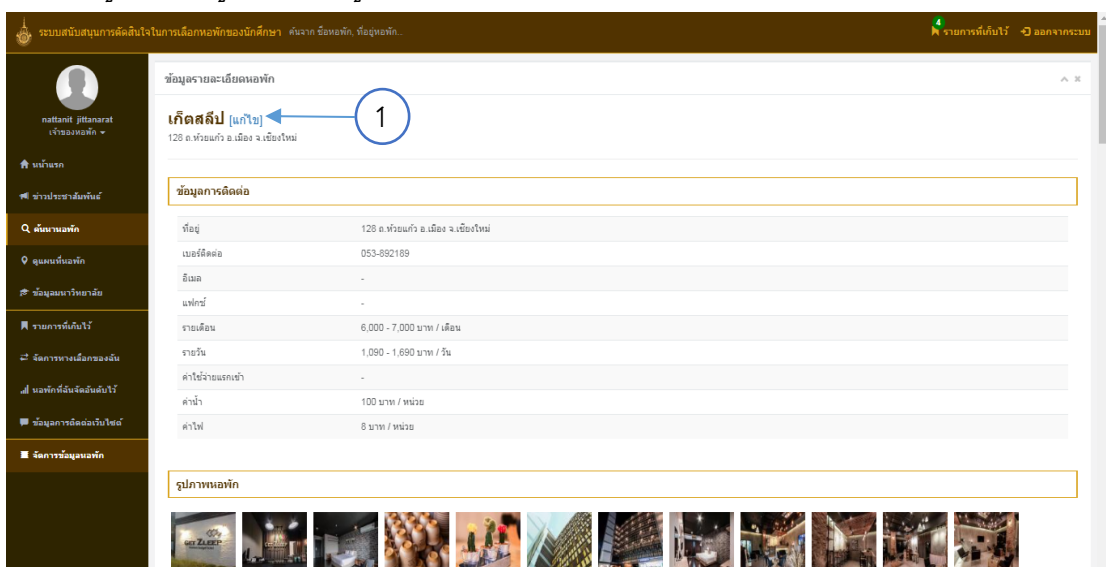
ระบบสนับสนุนการตัดสินใจในการเลือกหอพักของนักศึกษา ค้นจาก ชื่อหอพัก, ที่อยู่หอพัก...

4 รายการที่เก็บไว้ ออกจากระบบ

nattanit jittanarat
เจ้าของหอพัก

หน้าแรก
ข่าวประชาสัมพันธ์
ค้นหาหอพัก
ดูแผนที่หอพัก
ข้อมูลมหาวิทยาลัย
รายการที่เก็บไว้
จัดการทางเลือกของฉัน
หอพักที่ฉันจัดอันดับไว้
ข้อมูลการติดต่อเว็บไซต์
จัดการข้อมูลหอพัก

ข้อมูลรายละเอียดหอพัก

เก็ตสลีป [แก้ไข]
1
128 ต.ห้วยแก้ว อ.เมือง จ.เชียงใหม่

ข้อมูลการติดต่อ

| | |
|---|---|
| ที่อยู่ | 128 ต.ห้วยแก้ว อ.เมือง จ.เชียงใหม่ |
| เบอร์ติดต่อ | 053-892189 |
| อีเมล | - |
| แฟกซ์ | - |
| รายเดือน | 6,000 - 7,000 บาท / เดือน |
| รายวัน | 1,090 - 1,690 บาท / วัน |
| ค่าใช้จ่ายแรกเข้า | - |
| ค่าน้ำ | 100 บาท / หน่วย |
| ค่าไฟ | 8 บาท / หน่วย |

รูปภาพหอพัก

GET ZLEEP